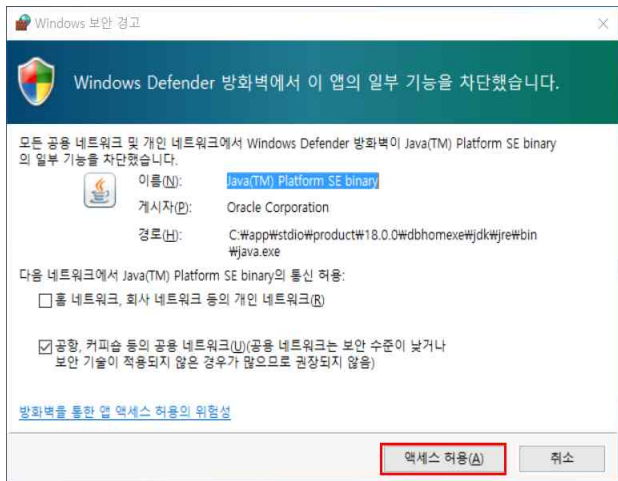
Windows 보안 경고

Windows Defender 방화벽에서 이 앱의 일부 기능을 차단했습니다.

모든 공용 네트워크 및 개인 네트워크에서 Windows Defender 방화벽이 Java(TM) Platform SE binary 의 일부 기능을 차단했습니다.

이름(N): Java(TM) Platform SE binary

게시자(P): Oracle Corporation

경로(H): C:₩app₩stdio₩product₩18.0.0₩dbhomexe₩jdk₩jre₩bin₩java.exe

다음 네트워크에서 Java(TM) Platform SE binary의 통신 허용:

홈 네트워크, 회사 네트워크 등의 개인 네트워크(R)

공항, 커피숍 등의 공용 네트워크(U)(공용 네트워크는 보안 수준이 낮거나 보안 기술이 적용되지 않은 경우가 많으므로 권장되지 않음)

방화벽을 통한 앱 액세스 허용의 위험성

액세스 허용(A)

취소